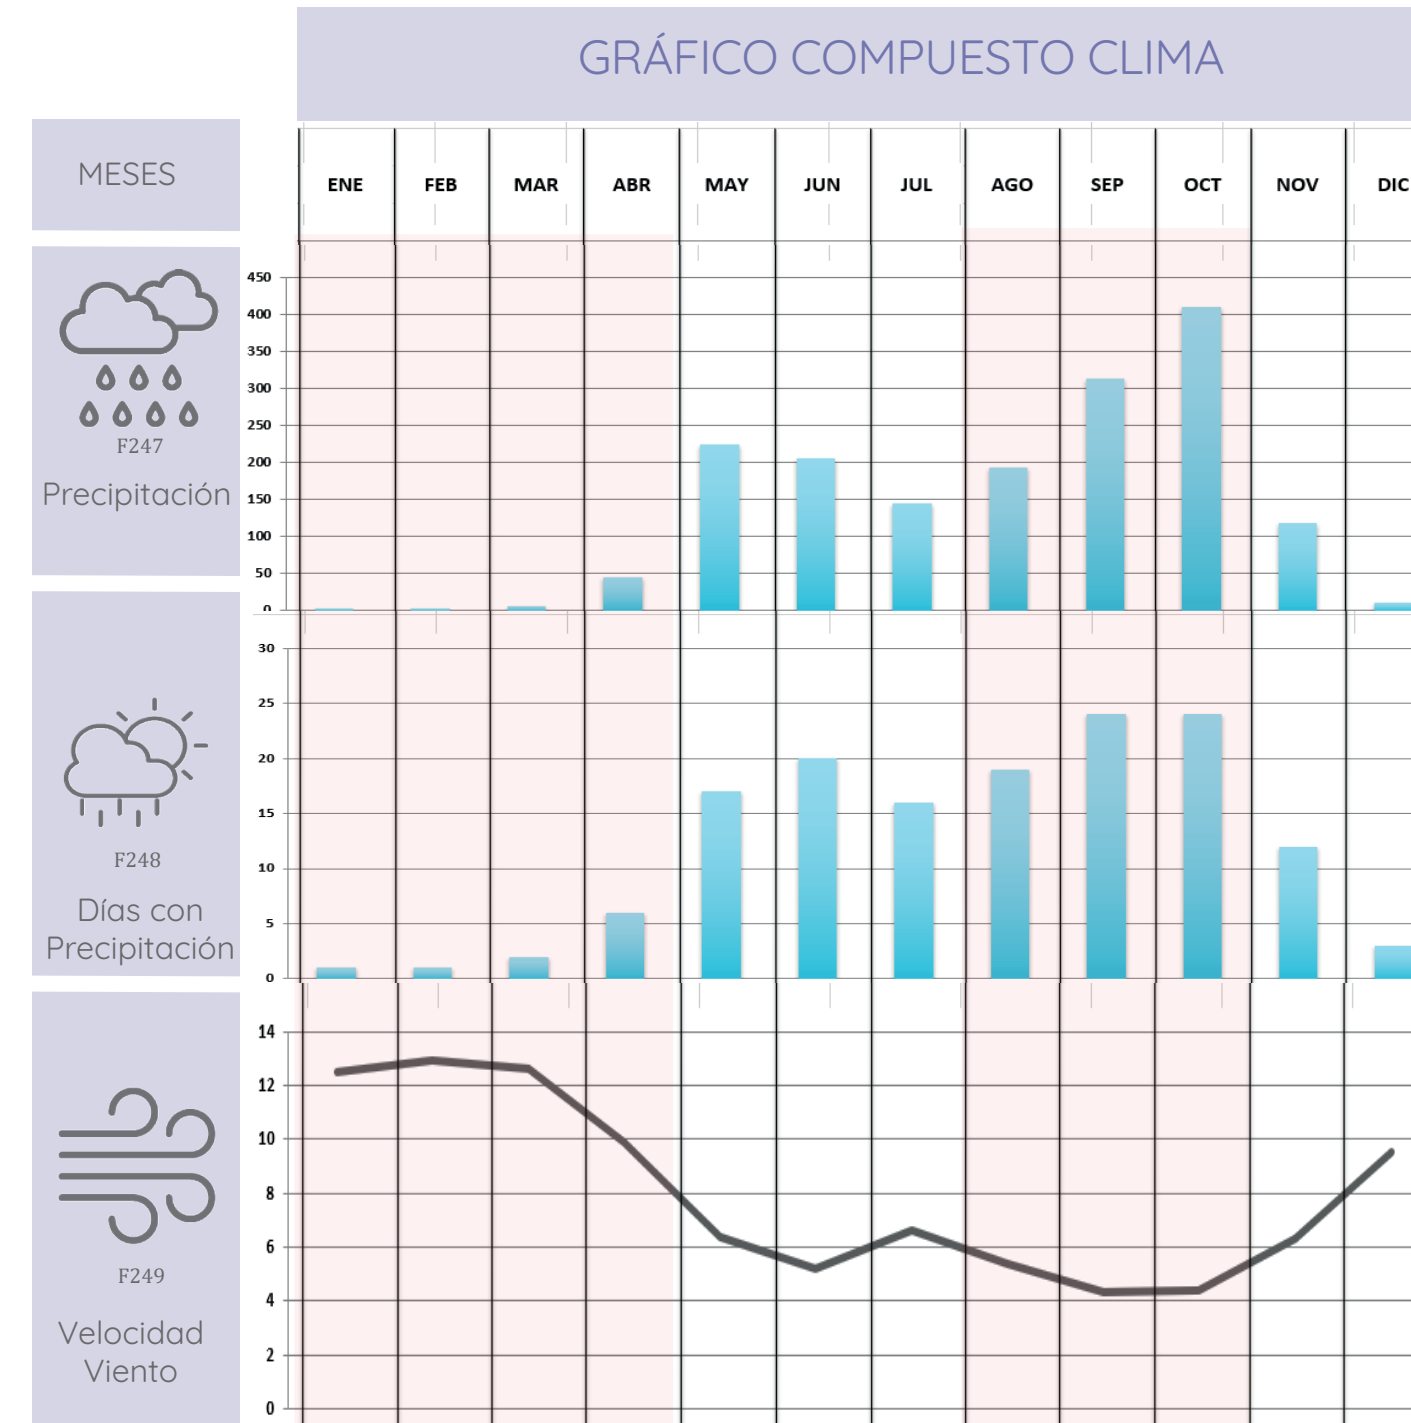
GRÁFICO COMPUESTO CLIMA

MESES

| ENE | FEB | MAR | ABR | MAY | JUN | JUL | AGO | SEP | OCT | NOV | DIC |
|---|---|---|---|---|---|---|---|---|---|---|---|

F247
Precipitación

450
400
350
300
250
200
150
100
50
0

F248
Días con Precipitación

30
25
20
15
10
5
0

F249
Velocidad Viento

14
12
10
8
6
4
2
0